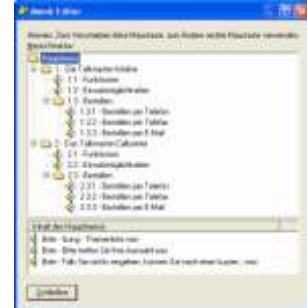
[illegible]

Hinweis: Zum Verschieben eines Hauptastes zum Ändern rechte Maustaste verwenden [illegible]

Hauptast
1 Der Talkmaster-Anbieter
1.1 Funktionen
1.2 Einsatzmöglichkeiten
1.3 Bestellen
1.3.1 Bestellen per Telefon
1.3.2 Bestellen per Telefax
1.3.3 Bestellen per E-Mail
2 Der Talkmaster-Callcenter
2.1 Funktionen
2.2 Einsatzmöglichkeiten
2.3 Bestellen
2.3.1 Bestellen per Telefon
2.3.2 Bestellen per Telefax
2.3.3 Bestellen per E-Mail

Inhalt des Hauptastes
Bitte - Telefon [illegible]
Bitte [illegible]
Bitte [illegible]

Schließen